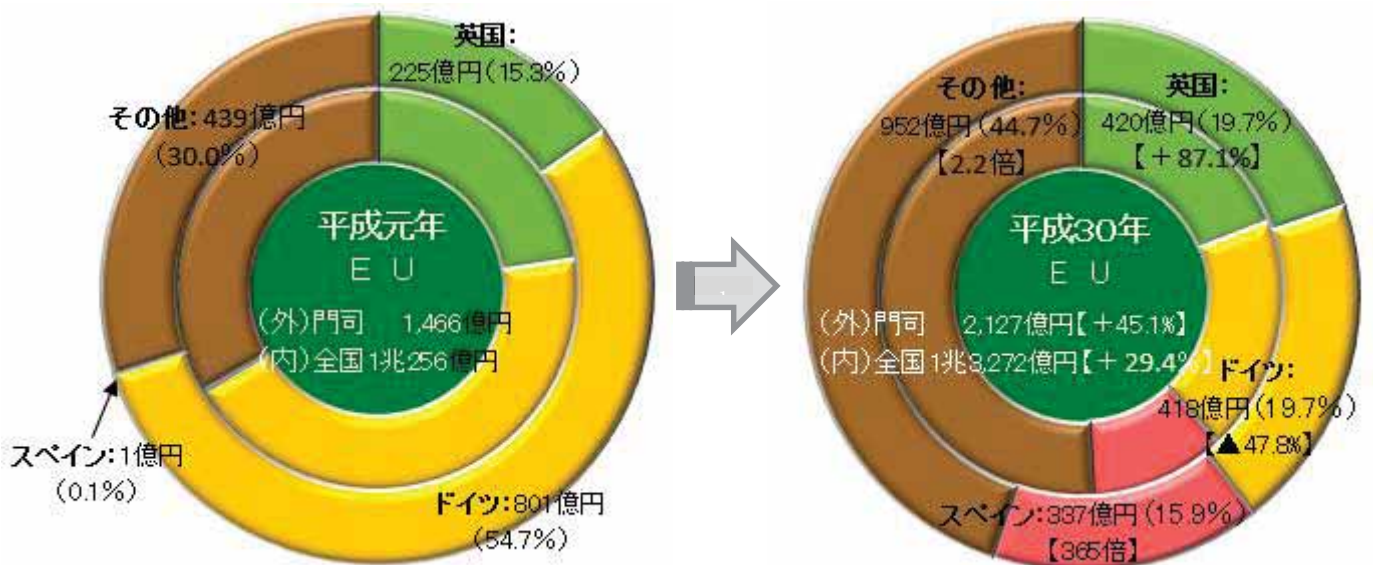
英国:
225億円(15.3%)

その他:439億円
(30.0%)

平成元年
E U
(外)門司 1,466億円
(内)全国1兆256億円

スペイン:1億円
(0.1%)

ドイツ:801億円
(54.7%)

その他:
952億円(44.7%)
【2.2倍】

英国:
420億円(19.7%)
【+87.1%】

平成30年
E U
(外)門司 2,127億円【+45.1%】
(内)全国1兆3,272億円【+29.4%】

ドイツ:
418億円(19.7%)
【▲47.8%】

スペイン:337億円(15.9%)
【365倍】